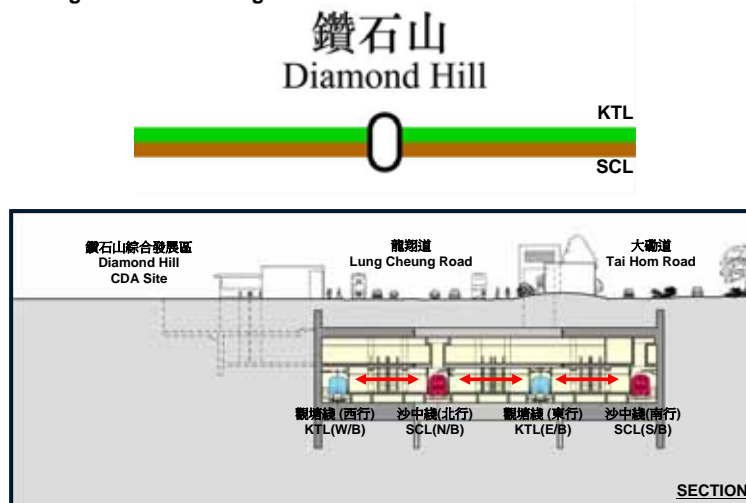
鑽石山
Diamond Hill

KTL
SCL

鑽石山綜合發展區
Diamond Hill
CDA Site

龍翔道
Lung Cheung Road

大磡道
Tai Hom Road

觀塘綫 (西行)
KTL(W/B)

沙中綫(北行)
SCL(N/B)

觀塘綫 (東行)
KTL(E/B)

沙中綫(南行)
SCL(S/B)

SECTION